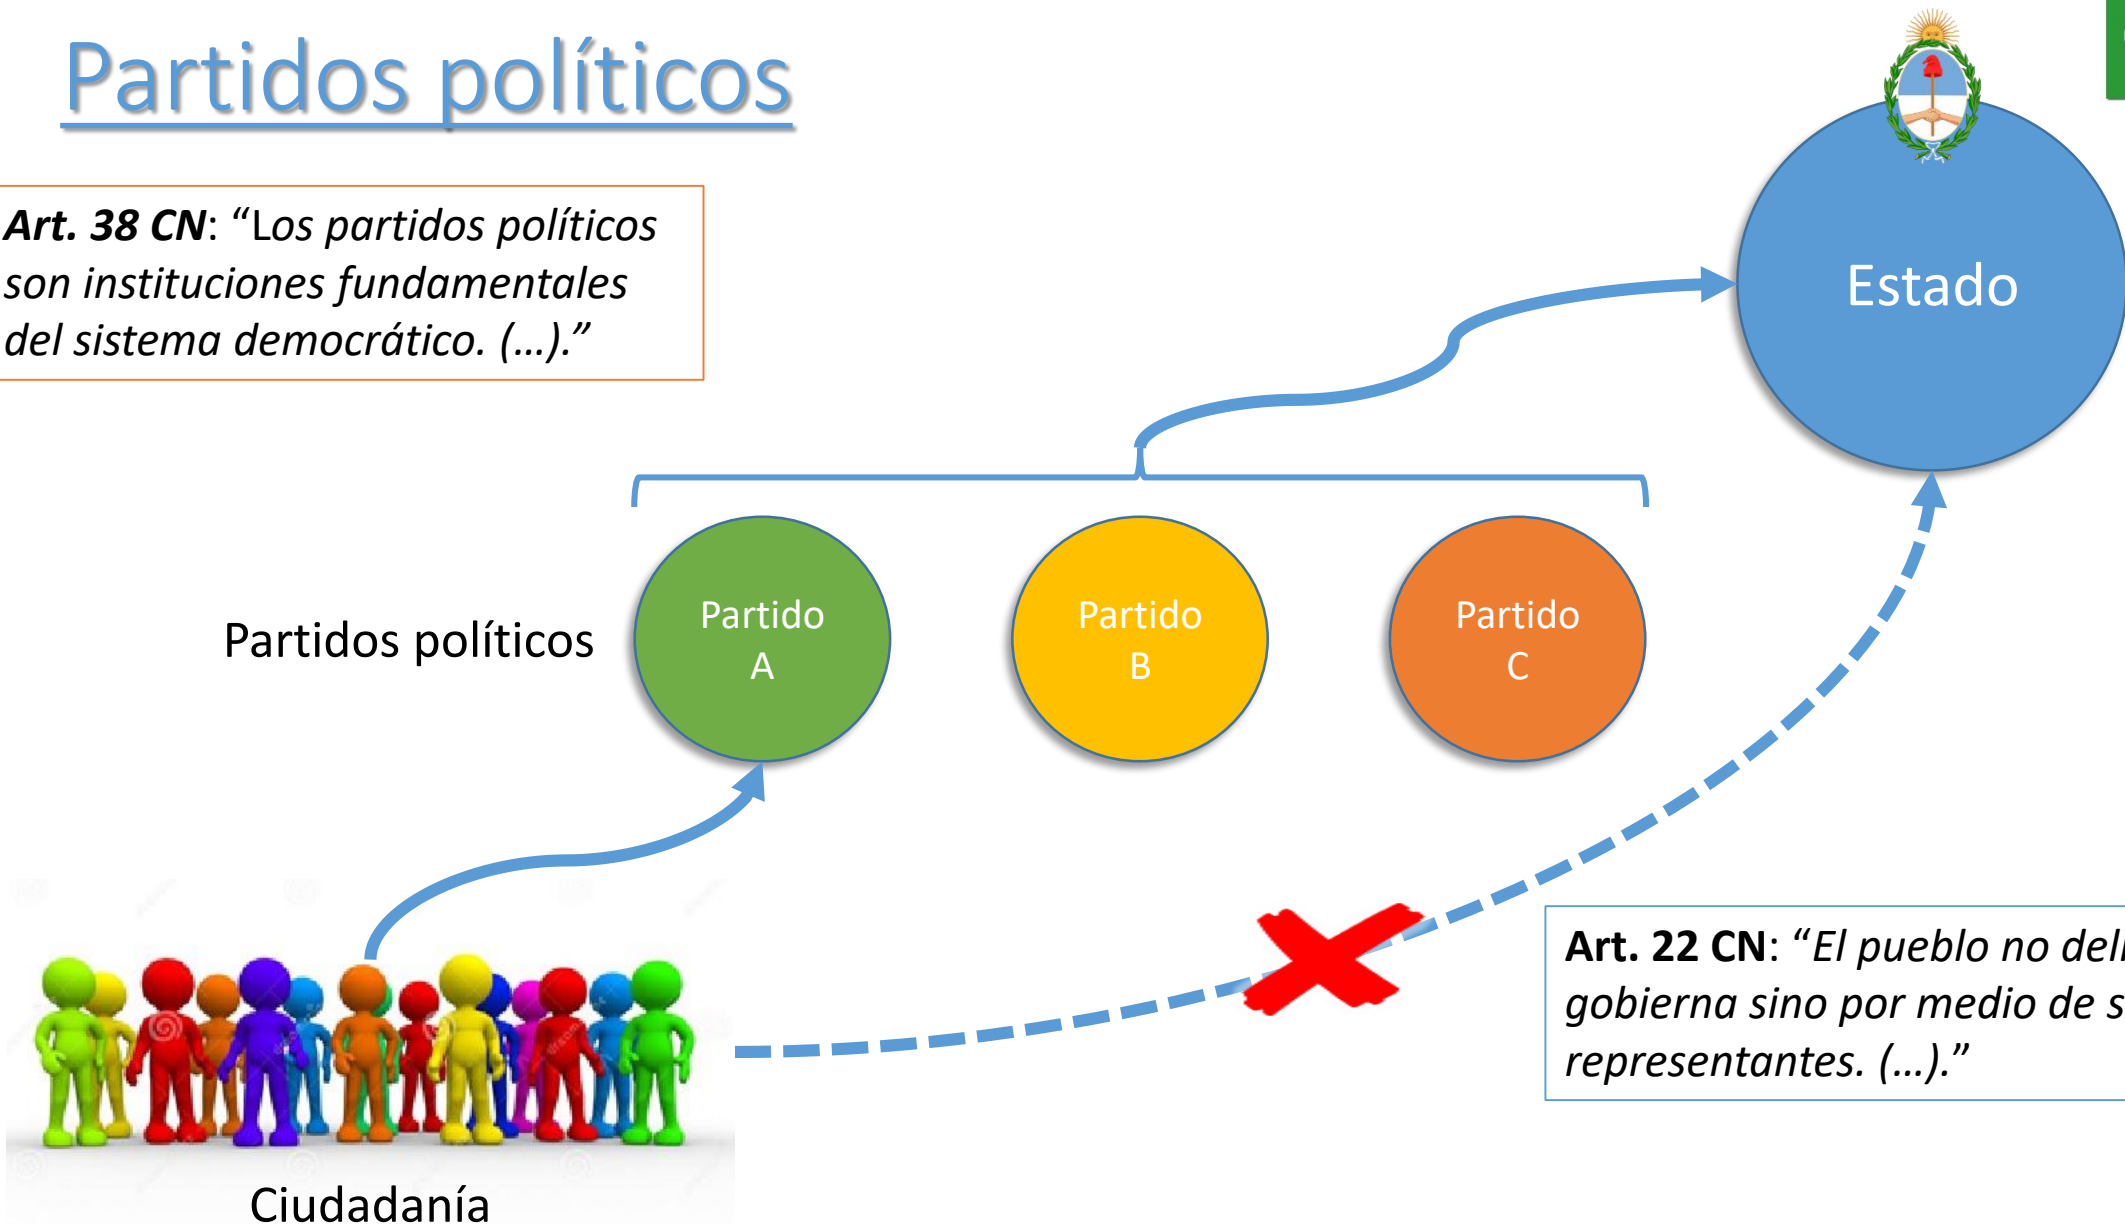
Partidos políticos

**Art. 38 CN**: "Los partidos políticos son instituciones fundamentales del sistema democrático. (...)."

Estado

Partidos políticos

Partido A

Partido B

Partido C

Ciudadanía

**Art. 22 CN**: "El pueblo no del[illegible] gobierna sino por medio de s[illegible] representantes. (...)."